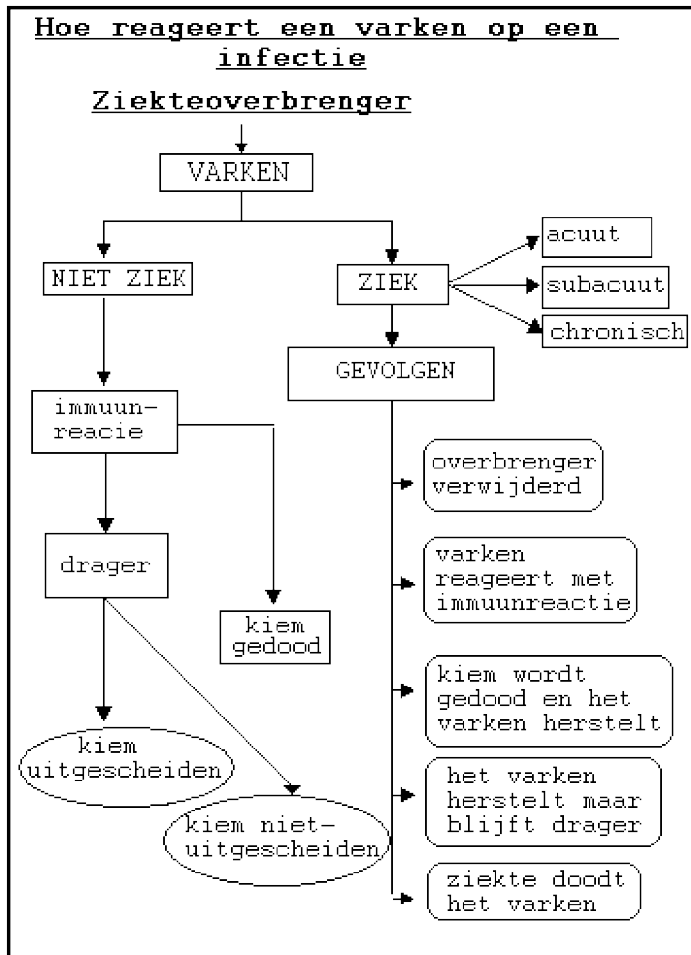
Hoe reageert een varken op een infectie

Ziekteoverbrenger

VARKEN

NIET ZIEK

ZIEK

acuut

subacuut

chronisch

GEVOLGEN

immuunreacie

drager

kiem gedood

kiem uitgescheiden

kiem niet-uitgescheiden

overbrenger verwijderd

varken reageert met immuunreactie

kiem wordt gedood en het varken herstelt

het varken herstelt maar blijft drager

ziekte doodt het varken